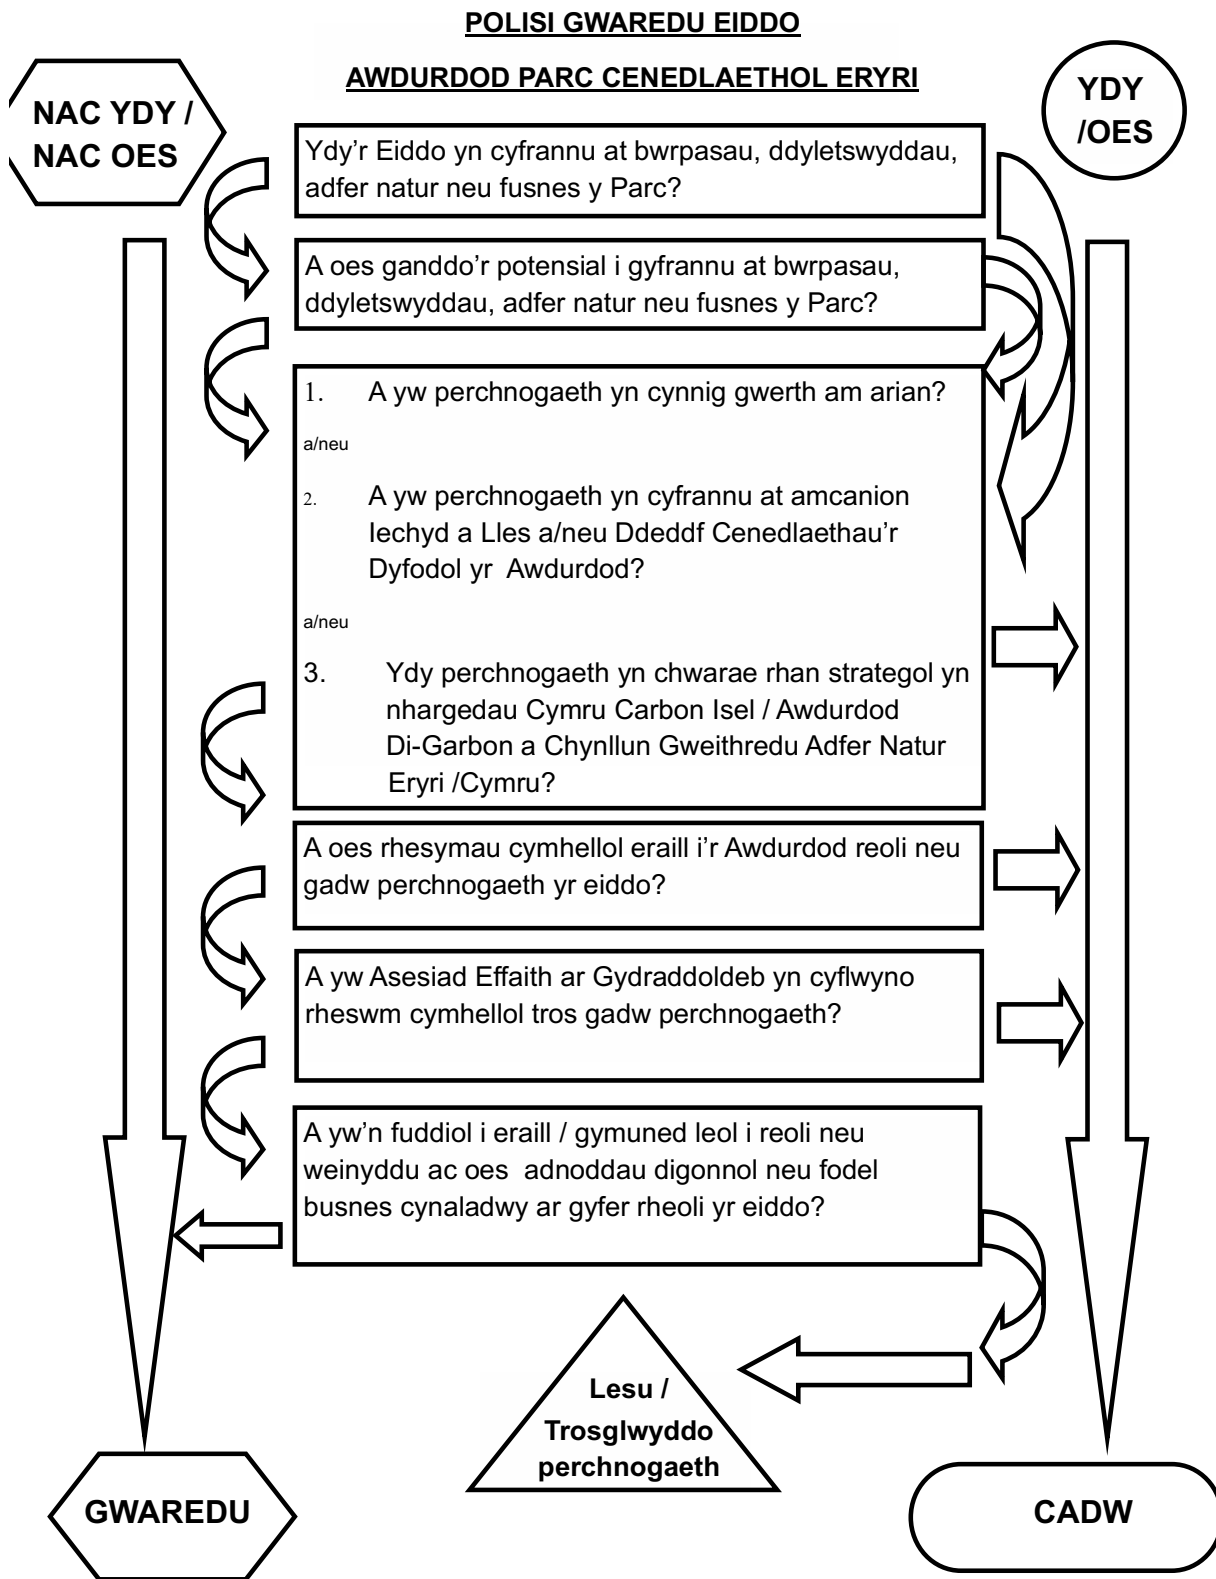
POLISI GWAREDU EIDDO

AWDURDOD PARC CENEDLAETHOL ERYRI

NAC YDY / NAC OES

YDY /OES

Ydy'r Eiddo yn cyfrannu at bwrpasau, ddyletswyddau, adfer natur neu fusnes y Parc?

A oes ganddo'r potensial i gyfrannu at bwrpasau, ddyletswyddau, adfer natur neu fusnes y Parc?

1. A yw perchnogaeth yn cynnig gwerth am arian?

a/neu

2. A yw perchnogaeth yn cyfrannu at amcanion Iechyd a Lles a/neu Ddeddf Cenedlaethau'r Dyfodol yr Awdurdod?

a/neu

3. Ydy perchnogaeth yn chwarae rhan strategol yn nhargedau Cymru Carbon Isel / Awdurdod Di-Garbon a Chynllun Gweithredu Adfer Natur Eryri /Cymru?

A oes rhesymau cymhellol eraill i'r Awdurdod reoli neu gadw perchnogaeth yr eiddo?

A yw Asesiad Effaith ar Gydraddoldeb yn cyflwyno rheswm cymhellol tros gadw perchnogaeth?

A yw'n fuddiol i eraill / gymuned leol i reoli neu weinyddu ac oes adnoddau digonnol neu fodel busnes cynaladwy ar gyfer rheoli yr eiddo?

Lesu / Trosglwyddo perchnogaeth

GWAREDU

CADW